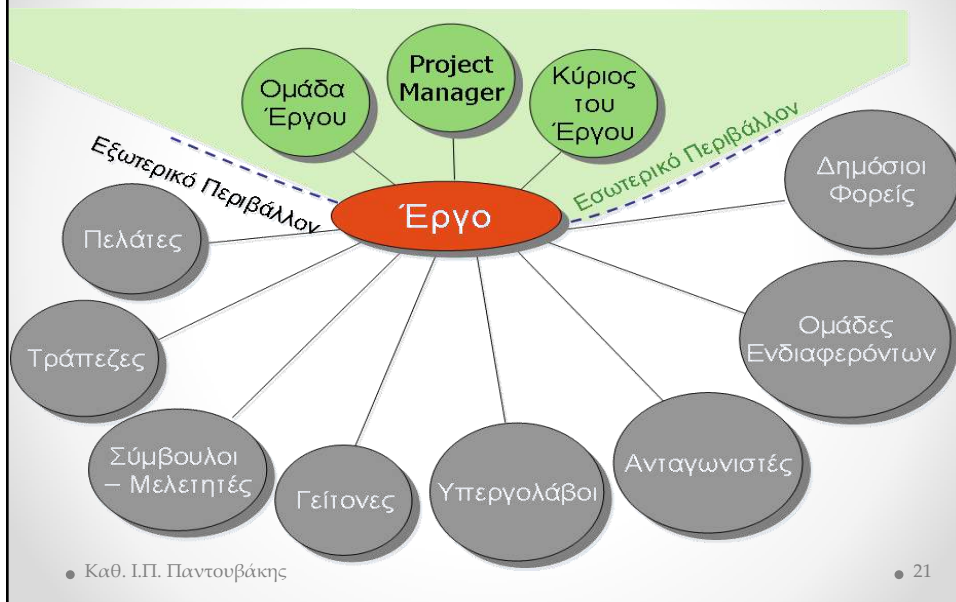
Ομάδα Έργου

Project Manager

Κύριος του Έργου

Εξωτερικό Περιβάλλον

Εσωτερικό Περιβάλλον

Έργο

Δημόσιοι Φορείς

Πελάτες

Ομάδες Ενδιαφερόντων

Τράπεζες

Σύμβουλοι – Μελετητές

Γείτονες

Υπεργολάβοι

Ανταγωνιστές

Καθ. Ι.Π. Παντουβάκης

21